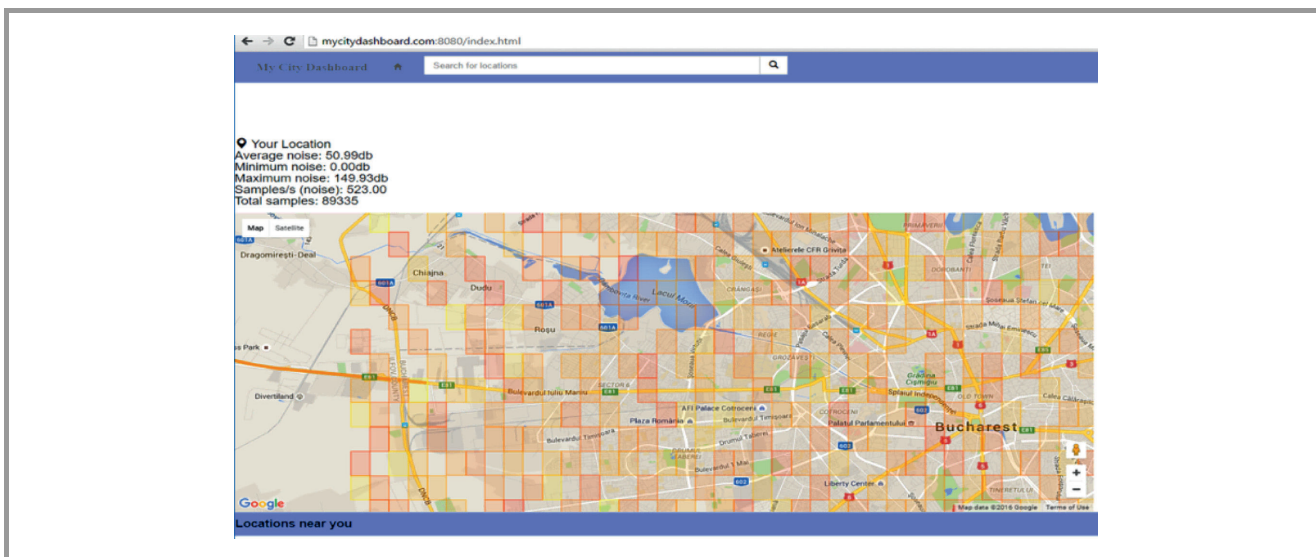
mycitydashboard.com:8080/index.html

My City Dashboard

Search for locations

Your Location
Average noise: 50.99db
Minimum noise: 0.00db
Maximum noise: 149.93db
Samples/s (noise): 523.00
Total samples: 89335

Map Satellite

Dragomirești-Deal
Chiajna
Dudu
Roșu
Lacul Morii
Atelierele CFR Grivita
Divertiland
Bulevardul Iuliu Maniu
AFI Palace Cotroceni
Plaza România
Bulevardul Timișoara
Palatul Parlamentului
Bucharest
Liberty Center
Grădina Cișmigiu
OLD TOWN
Splaiul Independenței
Bulevardul 1 Mai
Drumul Taberei
Calea Călărașilor
Șoseaua Ștefan cel Mare
Strada Mihai Eminescu

Google
Map data ©2016 Google Terms of Use

Locations near you